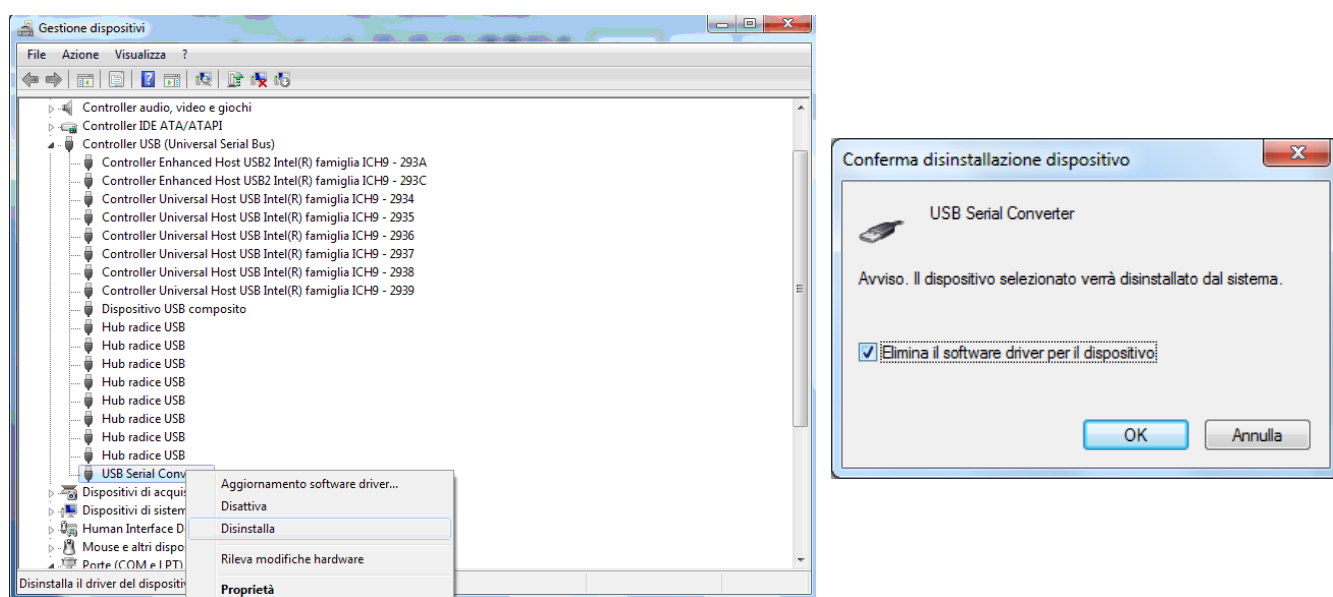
Gestione dispositivi

File Azione Visualizza ?

Controller audio, video e giochi
Controller IDE ATA/ATAPI
Controller USB (Universal Serial Bus)
Controller Enhanced Host USB2 Intel(R) famiglia ICH9 - 293A
Controller Enhanced Host USB2 Intel(R) famiglia ICH9 - 293C
Controller Universal Host USB Intel(R) famiglia ICH9 - 2934
Controller Universal Host USB Intel(R) famiglia ICH9 - 2935
Controller Universal Host USB Intel(R) famiglia ICH9 - 2936
Controller Universal Host USB Intel(R) famiglia ICH9 - 2937
Controller Universal Host USB Intel(R) famiglia ICH9 - 2938
Controller Universal Host USB Intel(R) famiglia ICH9 - 2939
Dispositivo USB composito
Hub radice USB
Hub radice USB
Hub radice USB
Hub radice USB
Hub radice USB
Hub radice USB
Hub radice USB
Hub radice USB
USB Serial Conv
Dispositivi di acqui
Dispositivi di sistem
Human Interface D
Mouse e altri dispo
Porte (COM e LPT)

Aggiornamento software driver...
Disattiva
Disinstalla
Rileva modifiche hardware
Proprietà

Disinstalla il driver del dispositiv

Conferma disinstallazione dispositivo

USB Serial Converter

Avviso. Il dispositivo selezionato verrà disinstallato dal sistema.

Elimina il software driver per il dispositivo

OK Annulla